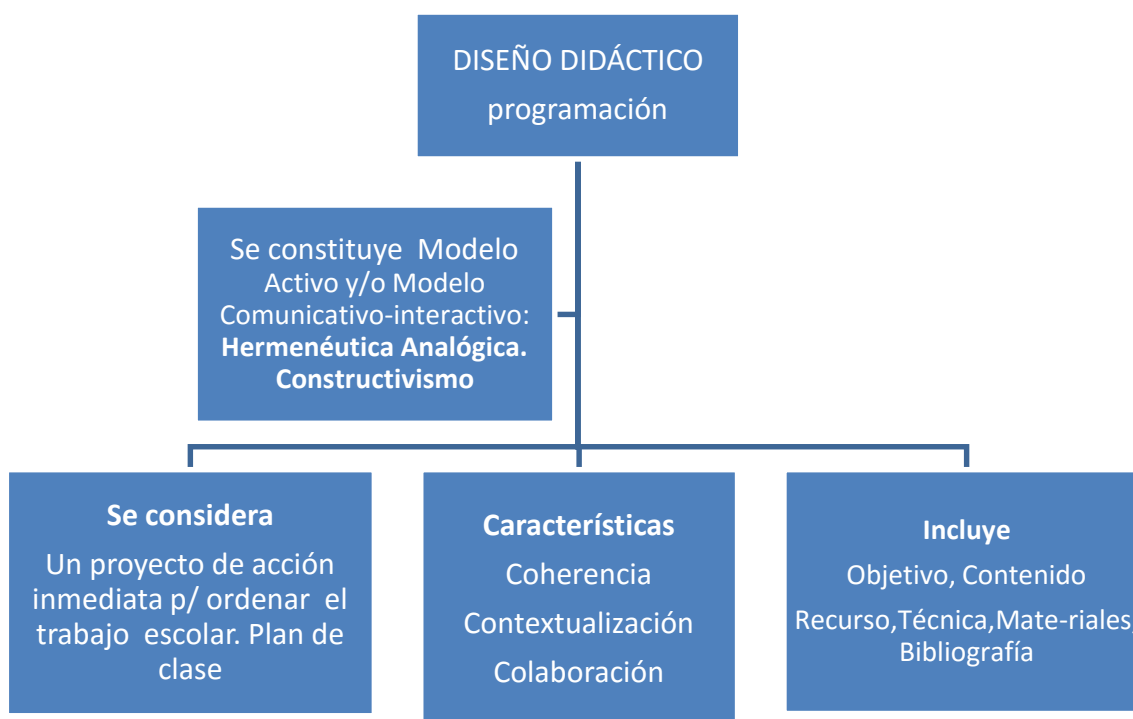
DISEÑO DIDÁCTICO
programación

Se constituye Modelo Activo y/o Modelo Comunicativo-interactivo: **Hermenéutica Analógica. Constructivismo**

**Se considera**
Un proyecto de acción inmediata p/ ordenar el trabajo escolar. Plan de clase

**Características**
Coherencia
Contextualización
Colaboración

**Incluye**
Objetivo, Contenido
Recurso,Técnica,Mate-riales, Bibliografía